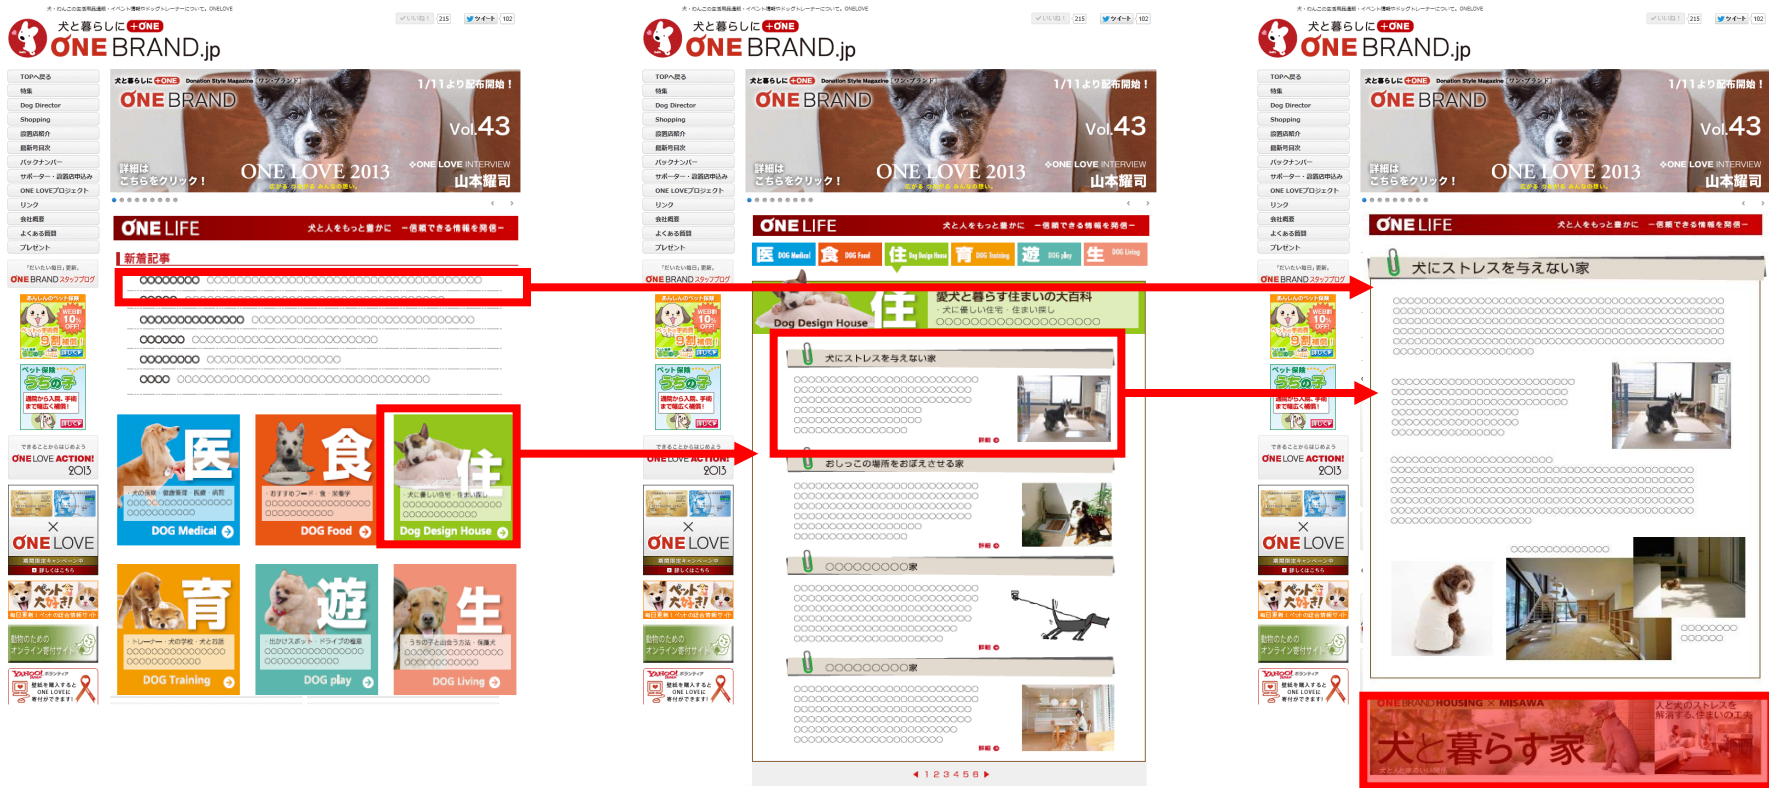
犬・わんこの総合情報誌 イベント情報やドッグトレーナーについて。ONELOVE

いいね！ 215 ツイート 102

犬と暮らしに +ONE
ONE BRAND.jp

TOPへ戻る
特集
Dog Director
Shopping
設置店紹介
最新号目次
バックナンバー
サポーター・設置店申込み
ONE LOVEプロジェクト
リンク
会社概要
よくある質問
プレゼント

犬と暮らしに +ONE Donation Style Magazine ワン・ブランド
ONE BRAND
1/11より配布開始！
Vol.43
詳細は こちらをクリック！
ONE LOVE 2013
ONE LOVE INTERVIEW
山本耀司

ONE LIFE 犬と人をもっと幸せに 一信頼できる情報を発信一

新着記事
○○○○○○○○ ○○○○○○○○○○○○○○○○○○○○○○○○○○○○○○○○○○○○○○
○○○○ ○○○○○○○○○○○○○○○○○○○○○○○○○○○○○○○○○○○○○○○○
○○○○○○○○○○○○○○ ○○○○○○○○○○○○○○○○○○○○○○○○○○○○○○
○○○○○○ ○○○○○○○○○○○○○○○○○○○○○○○○○○○○
○○○○○○○○ ○○○○○○○○○○○○○○○○○○○○○○○○○
○○○○ ○○○○○○○○○○○○○○○○○○○○○○○○○○○○○○○○○○○○○○○

「だいたい毎日」更新。
ONE BRAND スタッフブログ
ペット保険 うちの子
できることからはじめよう ONE LOVE ACTION! 2013
× ONE LOVE
動物のための オンライン寄付サイト
YAHOO! ボランティア

医 犬の医療・健康管理・医療・病気 DOG Medical
食 おすすめフード・食・栄養学 DOG Food
住 犬に優しい住宅・住まい探し DOG Design House
育 トレーナー・犬の学校・犬と社会 DOG Training
遊 お出かけスポット・ドライブの極意 DOG play
生 うちの子と自由う方法・保護犬 DOG Living

医 DOG Medical 食 DOG Food 住 Dog Design House 育 DOG Training 遊 DOG play 生 DOG Living

Dog Design House 住 愛犬と暮らす住まいの大百科 犬に優しい住宅・住まい探し ○○○○○○○○○○○○○○○○○○○○○○

犬にストレスを与えない家
○○○○○○○○○○○○○○○○○○○○○○○○○○○○○○
詳細

おしっこの場所をおぼえさせる家
○○○○○○○○○○○○○○○○○○○○○○○○○○○○○○
詳細

○○○○○○○○○家
○○○○○○○○○○○○○○○○○○○○○○○○○○○○○○
詳細

○○○○○○○○○○家
○○○○○○○○○○○○○○○○○○○○○○○○○○○○○○
詳細

◀ 1 2 3 4 5 6 ▶

犬にストレスを与えない家
○○○○○○○○○○○○○○○○○○○○○○○○○○○○○○○○○○○○○○○○○○○○○○○○

ONE BRAND HOUSING × MISAWA
犬と暮らす家
人と犬のストレスを解消する、住まいの工夫